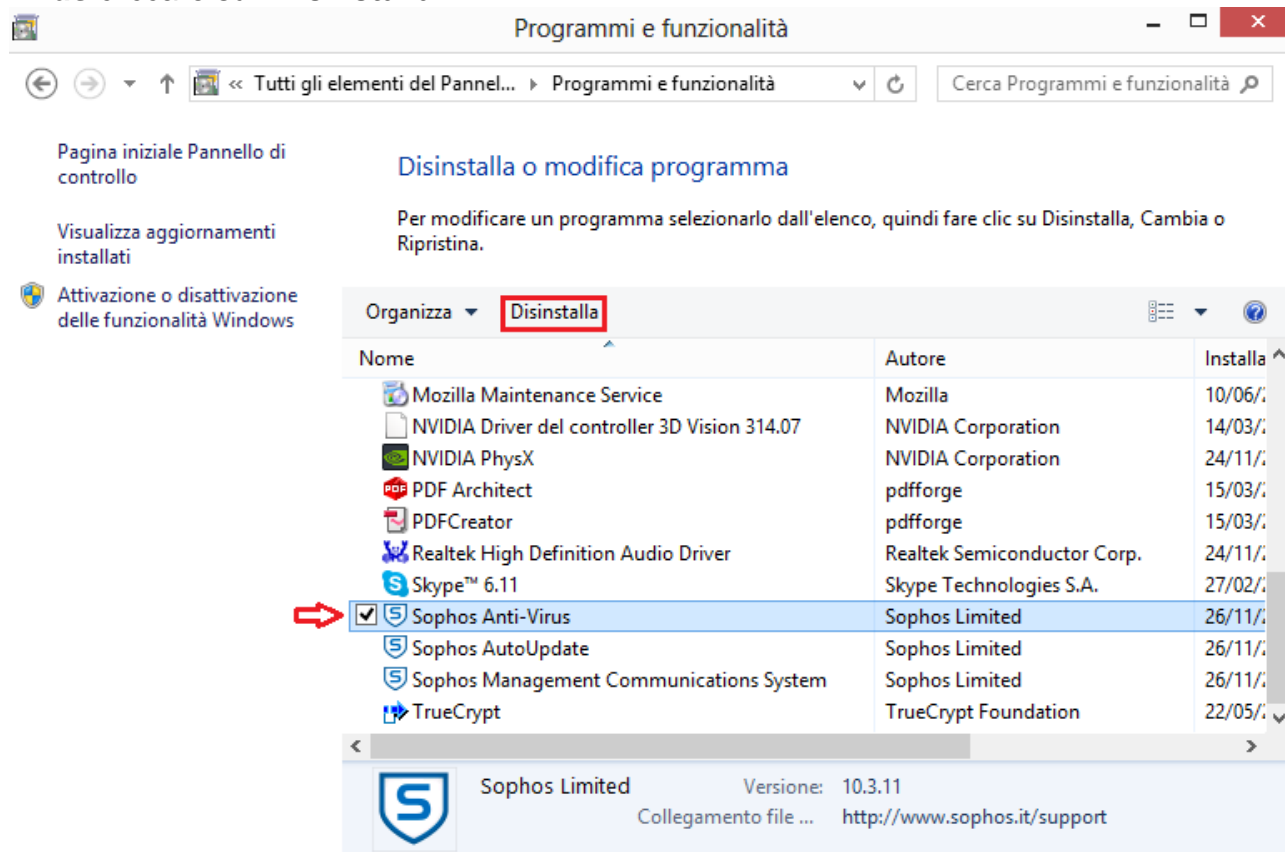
Programmi e funzionalità

« Tutti gli elementi del Pannel... ▸ Programmi e funzionalità

Cerca Programmi e funzionalità

Pagina iniziale Pannello di controllo

Visualizza aggiornamenti installati

Attivazione o disattivazione delle funzionalità Windows

Disinstalla o modifica programma

Per modificare un programma selezionarlo dall'elenco, quindi fare clic su Disinstalla, Cambia o Ripristina.

Organizza ▾ Disinstalla

| Nome | Autore | Installa |
|---|---|---|
| Mozilla Maintenance Service | Mozilla | 10/06/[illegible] |
| NVIDIA Driver del controller 3D Vision 314.07 | NVIDIA Corporation | 14/03/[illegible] |
| NVIDIA PhysX | NVIDIA Corporation | 24/11/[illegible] |
| PDF Architect | pdfforge | 15/03/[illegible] |
| PDFCreator | pdfforge | 15/03/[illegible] |
| Realtek High Definition Audio Driver | Realtek Semiconductor Corp. | 24/11/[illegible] |
| Skype™ 6.11 | Skype Technologies S.A. | 27/02/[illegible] |
| Sophos Anti-Virus | Sophos Limited | 26/11/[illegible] |
| Sophos AutoUpdate | Sophos Limited | 26/11/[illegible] |
| Sophos Management Communications System | Sophos Limited | 26/11/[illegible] |
| TrueCrypt | TrueCrypt Foundation | 22/05/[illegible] |

Sophos Limited Versione: 10.3.11
Collegamento file ... http://www.sophos.it/support